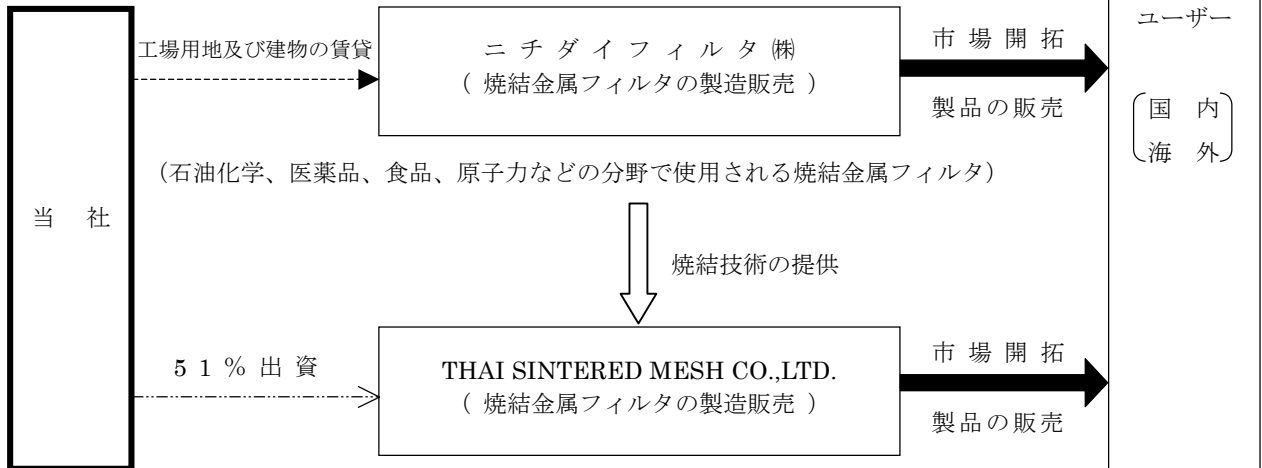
当　社

工場用地及び建物の賃貸

ニ チ ダ イ フ ィ ル タ ㈱
（ 焼結金属フィルタの製造販売 ）

市 場 開 拓

製品の販売

ユーザー

国　内
海　外

（石油化学、医薬品、食品、原子力などの分野で使用される焼結金属フィルタ）

焼結技術の提供

5 1 % 出 資

THAI SINTERED MESH CO.,LTD.
（ 焼結金属フィルタの製造販売 ）

市 場 開 拓

製品の販売